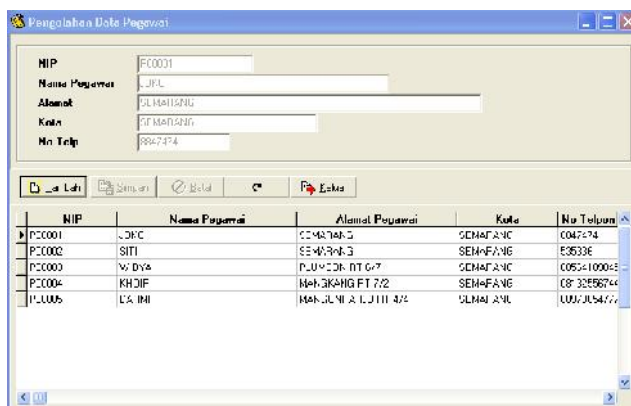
Pengolahan Data Pegawai

NIP P0001
Nama Pegawai JOKO
Alamat SEMARANG
Kota SEMARANG
No Telp 8847474

Tambah Simpan Batal Keluar

| NIP | Nama Pegawai | Alamat Pegawai | Kota | No Telpon |
|---|---|---|---|---|
| P0001 | JOKO | SEMARANG | SEMARANG | 8847474 |
| P0002 | SITI | SEMARANG | SEMARANG | 535336 |
| P0003 | WIDYA | PLAMONGAN RT 6/7 | SEMARANG | 0856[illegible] |
| P0004 | KHOIF | MANGKANG RT 7/2 | SEMARANG | 08132556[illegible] |
| P0005 | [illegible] | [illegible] | SEMARANG | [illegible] |